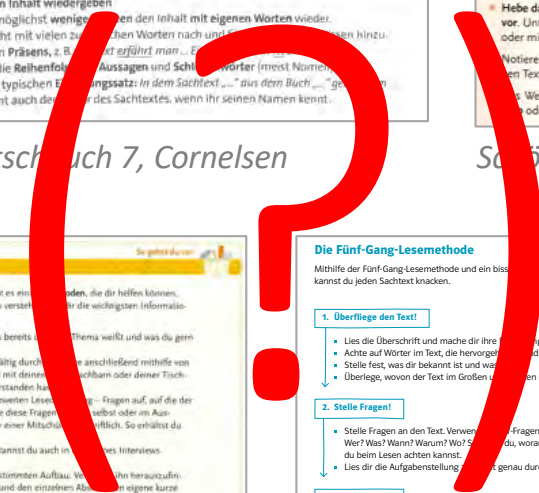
Inhalt wiedergeben
möglichst wenige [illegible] den Inhalt mit eigenen Worten wieder.
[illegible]cht mit vielen zu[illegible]chen Worten nach und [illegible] hinzu.
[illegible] Präsens, z. B. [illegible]xt erfährt man ... E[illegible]
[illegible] die Reihenfolg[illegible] Aussagen und Schl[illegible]wörter (meist Nomen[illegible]
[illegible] typischen E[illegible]ngssatz: In dem Sachtext „...“ aus dem Buch „...“ ge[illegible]
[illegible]t auch de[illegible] der des Sachtextes, wenn ihr seinen Namen kennt.

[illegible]tsch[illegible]uch 7, Cornelsen

Hebe da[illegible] vor. Un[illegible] oder mi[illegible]
Notiere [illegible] en Tex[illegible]
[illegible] We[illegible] od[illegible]

Sc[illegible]

So geht du vor

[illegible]t es ein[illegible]oden, die dir helfen können, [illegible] verste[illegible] die wichtigsten Informatio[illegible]
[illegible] bereits ü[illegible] Thema weißt und was du gern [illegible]
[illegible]ältig durch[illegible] anschließend mithilfe von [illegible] mit deinem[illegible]achbarn oder deiner Tisch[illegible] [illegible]rstanden hab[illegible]
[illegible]nwerten Lese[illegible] – Fragen auf, auf die der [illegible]e diese Fragen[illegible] selbst oder im Aus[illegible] einer Mitschül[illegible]riftlich. So erhältst du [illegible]
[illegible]kannst du auch in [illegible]es Interviews.
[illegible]stimmten Aufbau. Ve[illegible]hn herauszufin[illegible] den einzelnen Ab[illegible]n eigene kurze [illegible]

Die Fünf-Gang-Lesemethode

Mithilfe der Fünf-Gang-Lesemethode und ein biss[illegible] kannst du jeden Sachtext knacken.

1. Überfliege den Text!

- Lies die Überschrift und mache dir ihre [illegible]
- Achte auf Wörter im Text, die hervorgeh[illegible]
- Stelle fest, was dir bekannt ist und was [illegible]
- Überlege, wovon der Text im Großen u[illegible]

2. Stelle Fragen!

- Stelle Fragen an den Text. Verwen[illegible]-Fragen Wer? Was? Wann? Warum? Wo? S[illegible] du, wora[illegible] du beim Lesen achten kannst.
- Lies dir die Aufgabenstellung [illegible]t genau dur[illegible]